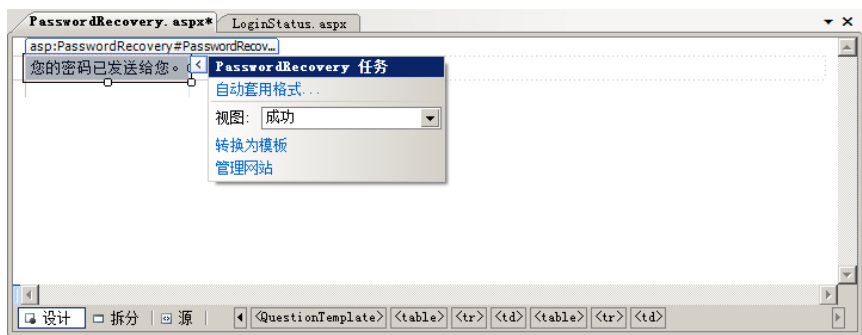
PasswordRecovery.aspx* LoginStatus.aspx

asp:PasswordRecovery#PasswordRecov...

您的密码已发送给您。

PasswordRecovery 任务

自动套用格式...

视图: 成功

转换为模板

管理网站

设计 拆分 源 <QuestionTemplate> <table> <tr> <td> <table> <tr> <td>